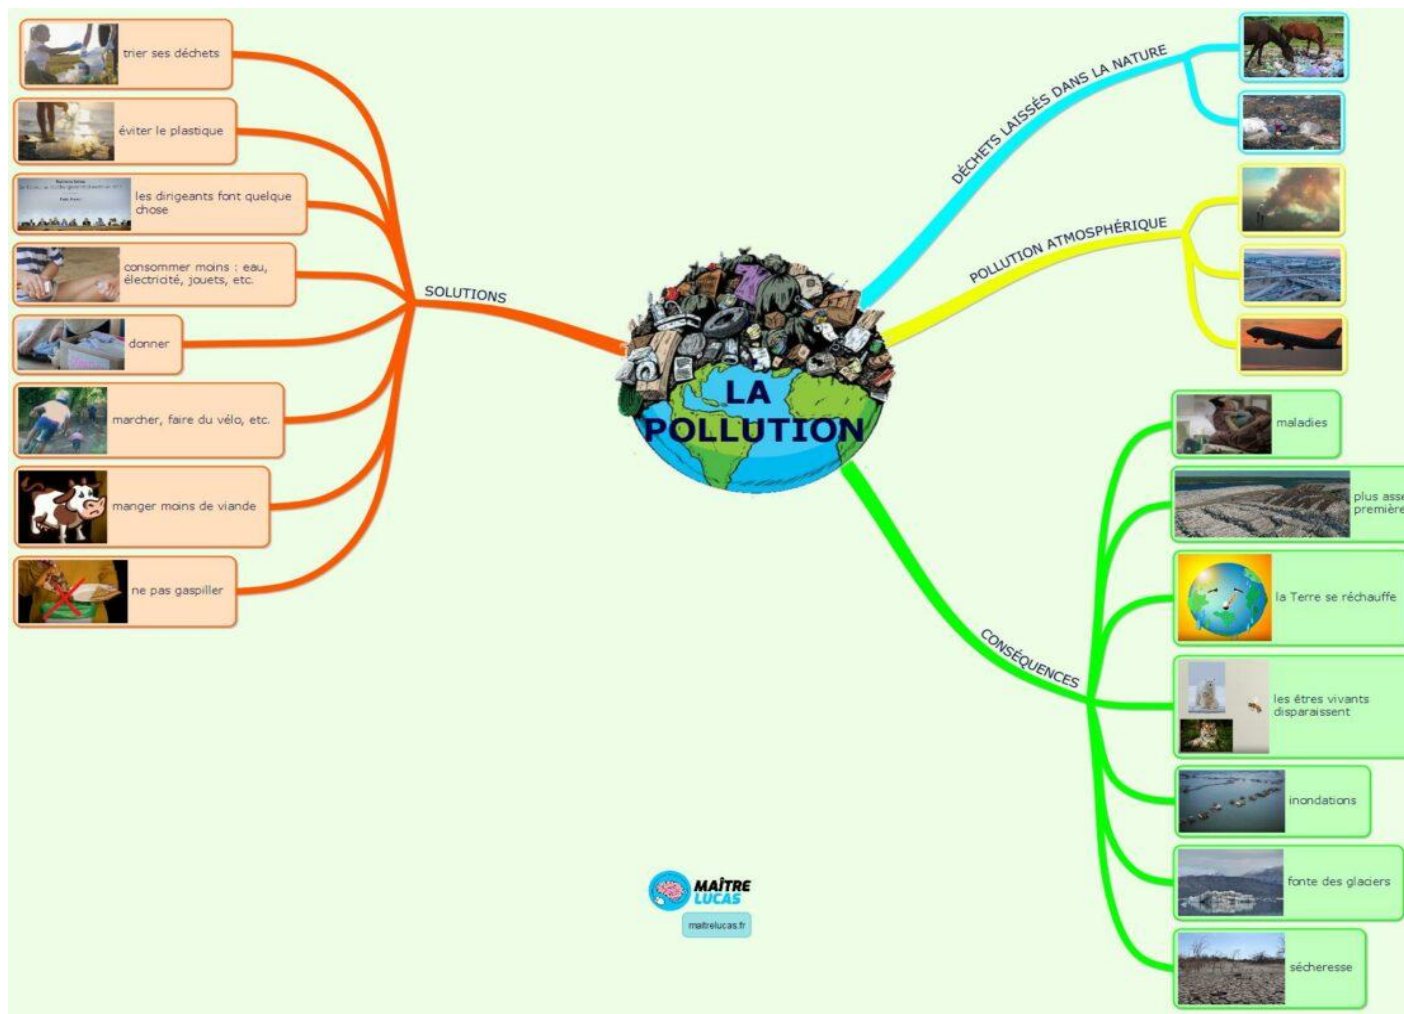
LA POLLUTION

SOLUTIONS

trier ses déchets

éviter le plastique

les dirigeants font quelque chose

consommer moins : eau, électricité, jouets, etc.

donner

marcher, faire du vélo, etc.

manger moins de viande

ne pas gaspiller

DÉCHETS LAISSÉS DANS LA NATURE

POLLUTION ATMOSPHÉRIQUE

CONSÉQUENCES

maladies

plus asse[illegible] premièr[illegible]

la Terre se réchauffe

les êtres vivants disparaissent

inondations

fonte des glaciers

sécheresse

MAÎTRE LUCAS

maitrelucas.fr